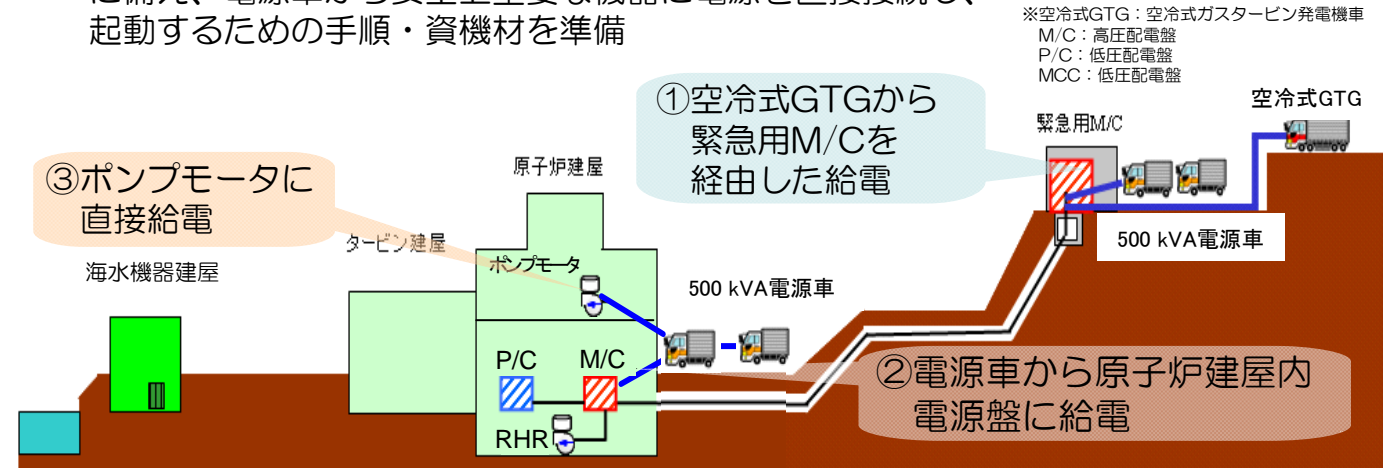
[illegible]
起動するための手順・資機材を準備

※空冷式GTG：空冷式ガスタービン発電機車
M/C：高圧配電盤
P/C：低圧配電盤
MCC：低圧配電盤

①空冷式GTGから
緊急用M/Cを
経由した給電

空冷式GTG

緊急用M/C

500 kVA電源車

③ポンプモータに
直接給電

原子炉建屋

タービン建屋

ポンプモータ

海水機器建屋

500 kVA電源車

P/C

M/C

RHR

②電源車から原子炉建屋内
電源盤に給電